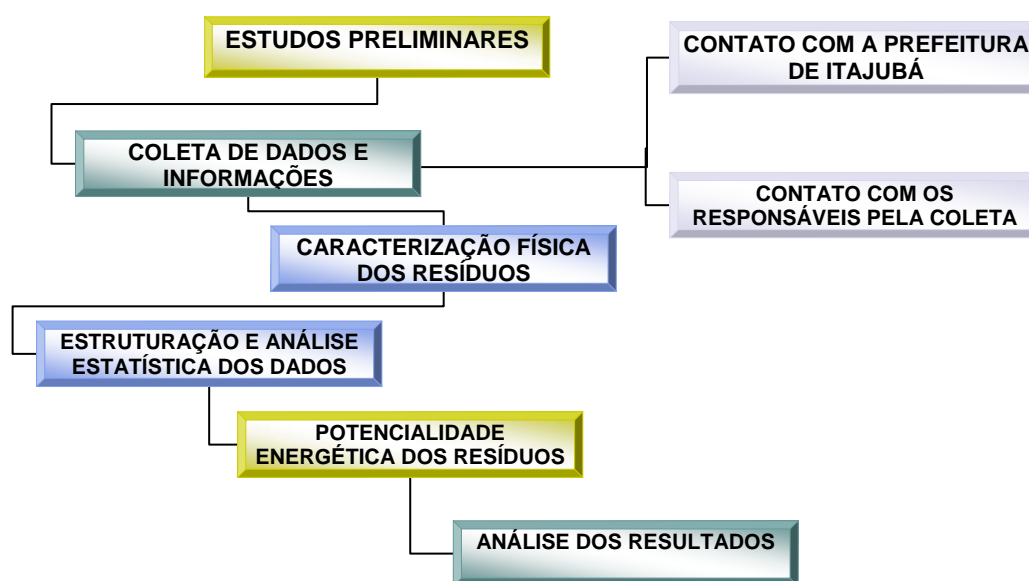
ESTUDOS PRELIMINARES

CONTATO COM A PREFEITURA DE ITAJUBÁ

COLETA DE DADOS E INFORMAÇÕES

CONTATO COM OS RESPONSÁVEIS PELA COLETA

CARACTERIZAÇÃO FÍSICA DOS RESÍDUOS

ESTRUTURAÇÃO E ANÁLISE ESTATÍSTICA DOS DADOS

POTENCIALIDADE ENERGÉTICA DOS RESÍDUOS

ANÁLISE DOS RESULTADOS